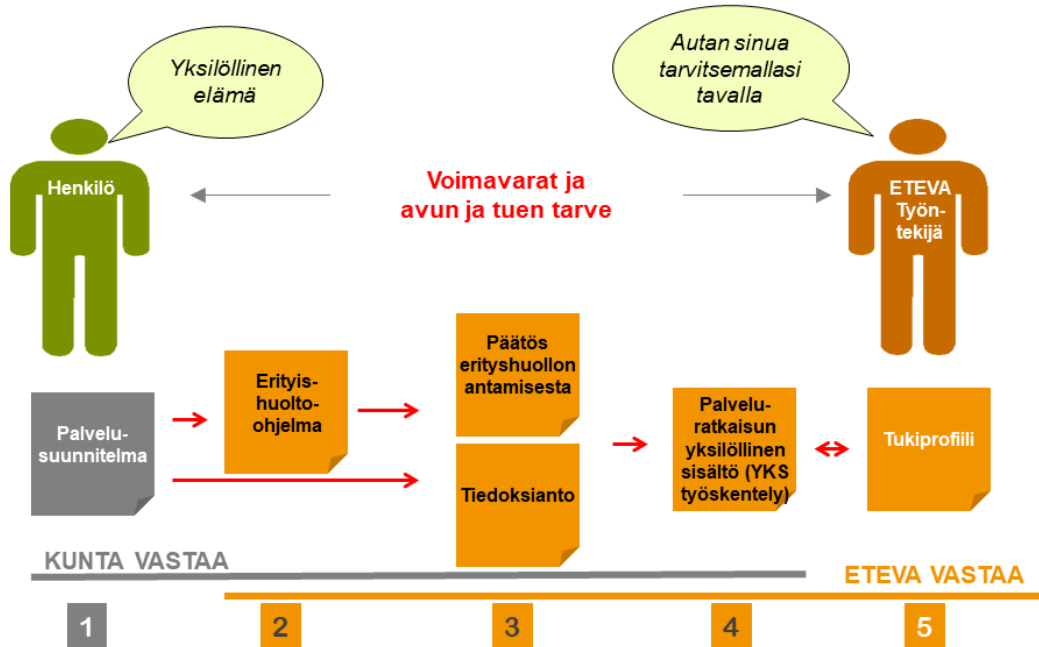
Yksilöllinen elämä

Autan sinua tarvitsemallasi tavalla

Henkilö

Voimavarat ja avun ja tuen tarve

ETEVA Työntekijä

Palvelusuunnitelma

Erityishuolto-ohjelma

Päätös erityshuollon antamisesta

Tiedoksianto

Palveluratkaisun yksilöllinen sisältö (YKS työskentely)

Tukiprofiili

KUNTA VASTAA

ETEVA VASTAA

1

2

3

4

5